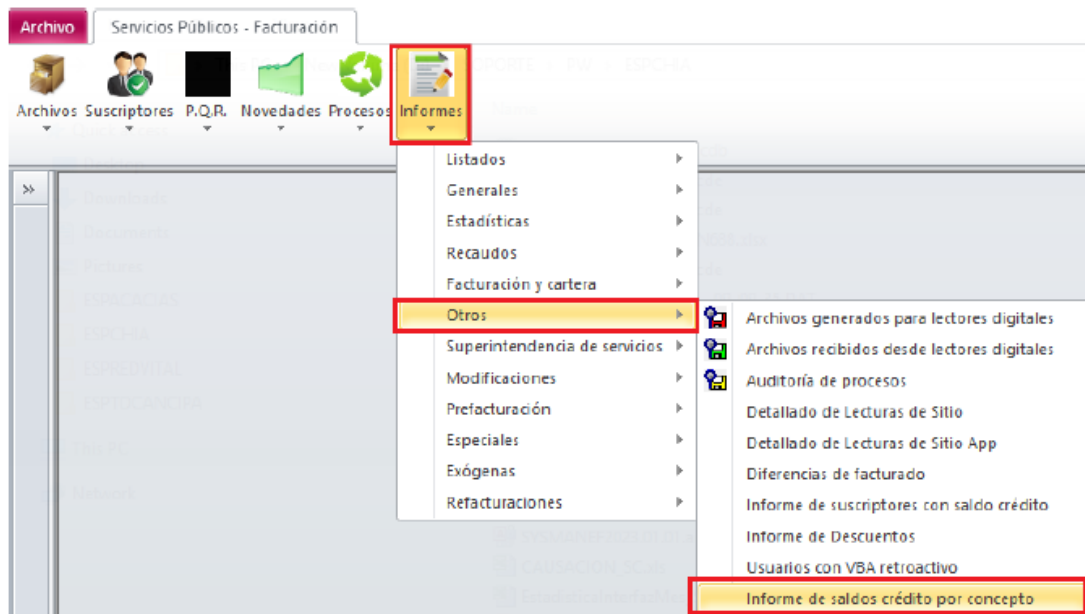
Archivo | Servicios Públicos - Facturación

Archivos | Suscriptores | P.Q.R. | Novedades | Procesos | Informes

»

Listados
Generales
Estadísticas
Recaudos
Facturación y cartera
Otros
Superintendencia de servicios
Modificaciones
Prefacturación
Especiales
Exógenas
Refacturaciones

Archivos generados para lectores digitales
Archivos recibidos desde lectores digitales
Auditoría de procesos
Detallado de Lecturas de Sitio
Detallado de Lecturas de Sitio App
Diferencias de facturado
Informe de suscriptores con saldo crédito
Informe de Descuentos
Usuarios con VBA retroactivo
Informe de saldos crédito por concepto